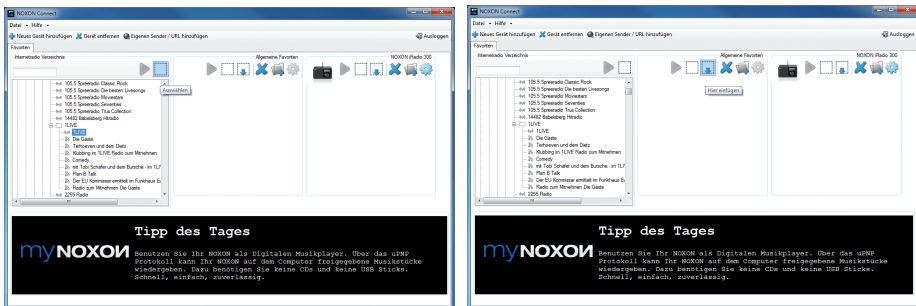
NOXON Connect

Datei ▾ Hilfe ▾

Neues Gerät hinzufügen Gerät entfernen Eigenen Sender / URL hinzufügen Ausloggen

Favoriten

Internetradio Verzeichnis

Allgemeine Favoriten

NOXON iRadio 300

Auswählen

105.5 Spreeradio Classic Rock
105.5 Spreeradio Die besten Livesongs
105.5 Spreeradio Moviestars
105.5 Spreeradio Seventies
105.5 Spreeradio True Collection
14482 Babelsberg Hitradio
1LIVE
1LIVE
Die Gäste
Terhoeven und dem Dietz
Klubbing mi 1LIVE Radio zum Mitnehmen
Comedy
mit Tobi Schäfer und dem Bursche - im 1LI
Plan B Talk
Der EU Kommissar ermittelt im Funkhaus E
Radio zum Mitnehmen Die Gäste
2255 Radio

Tipp des Tages

myNOXON

Benutzen Sie Ihr NOXON als Digitalen Musikplayer. Über das uPNP Protokoll kann Ihr NOXON auf dem Computer freigegebene Musikstücke wiedergeben. Dazu benötigen Sie keine CDs und keine USB Sticks. Schnell, einfach, zuverlässig.

NOXON Connect

Datei ▾ Hilfe ▾

Neues Gerät hinzufügen Gerät entfernen Eigenen Sender / URL hinzufügen Ausloggen

Favoriten

Internetradio Verzeichnis

Allgemeine Favoriten

NOXON iRadio 300

Hier einfügen

105.5 Spreeradio Classic Rock
105.5 Spreeradio Die besten Livesongs
105.5 Spreeradio Moviestars
105.5 Spreeradio Seventies
105.5 Spreeradio True Collection
14482 Babelsberg Hitradio
1LIVE
1LIVE
Die Gäste
Terhoeven und dem Dietz
Klubbing mi 1LIVE Radio zum Mitnehmen
Comedy
mit Tobi Schäfer und dem Bursche - im 1LI
Plan B Talk
Der EU Kommissar ermittelt im Funkhaus E
Radio zum Mitnehmen Die Gäste
2255 Radio

Tipp des Tages

myNOXON

Benutzen Sie Ihr NOXON als Digitalen Musikplayer. Über das uPNP Protokoll kann Ihr NOXON auf dem Computer freigegebene Musikstücke wiedergeben. Dazu benötigen Sie keine CDs und keine USB Sticks. Schnell, einfach, zuverlässig.